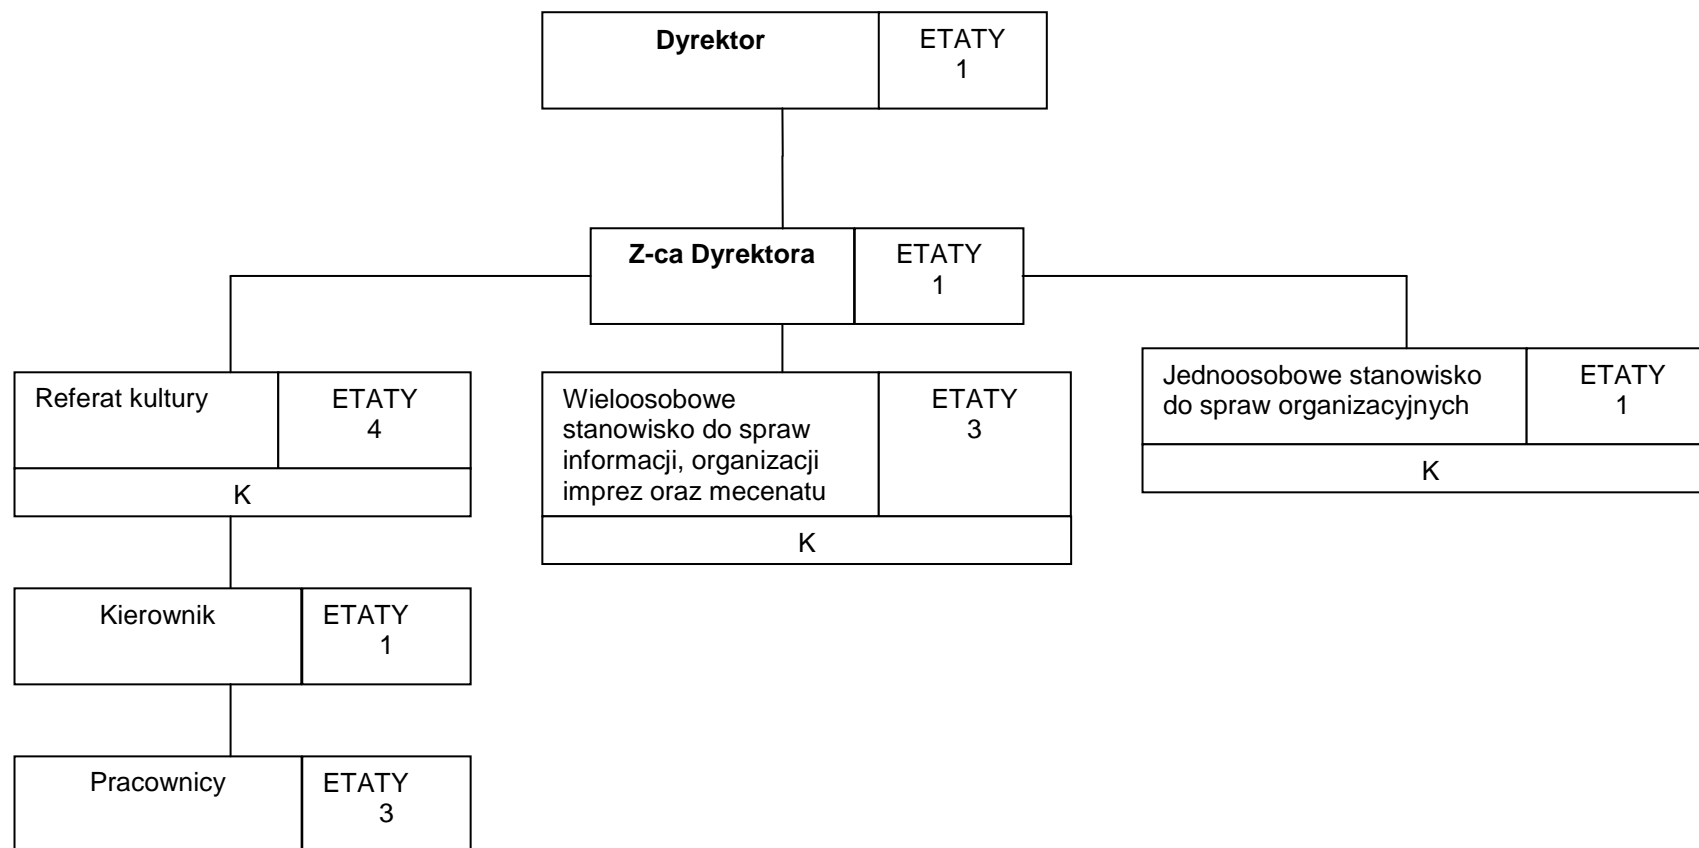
**Dyrektor** ETATY 1

**Z-ca Dyrektora** ETATY 1

Referat kultury ETATY 4
K

Wieloosobowe stanowisko do spraw informacji, organizacji imprez oraz mecenatu ETATY 3
K

Jednoosobowe stanowisko do spraw organizacyjnych ETATY 1
K

Kierownik ETATY 1

Pracownicy ETATY 3